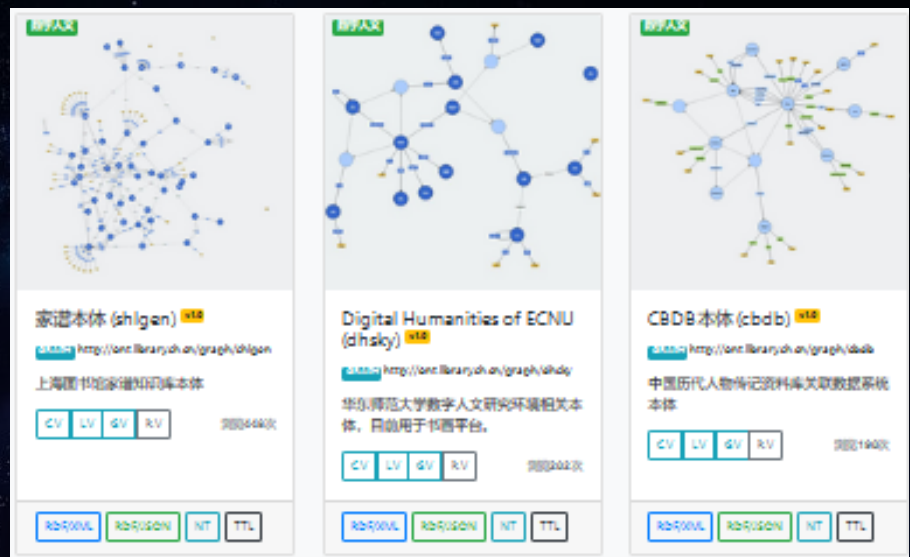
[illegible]

家谱本体 (shlgen) v1.0

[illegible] http://ont.library.sh.cn/graph/shlgen

上海图书馆家谱知识库本体

CV LV GV RV

浏览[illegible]次

RDF/XML RDF/JSON NT TTL

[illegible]

Digital Humanities of ECNU (dhsky) v1.0

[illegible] http://ont.library.sh.cn/graph/dhsky

华东师范大学数字人文研究环境相关本体，目前用于书画平台。

CV LV GV RV

浏览202次

RDF/XML RDF/JSON NT TTL

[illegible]

CBDB本体 (cbdb) v1.0

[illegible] http://ont.library.sh.cn/graph/cbdb

中国历代人物传记资料库关联数据系统本体

CV LV GV RV

浏览190次

RDF/XML RDF/JSON NT TTL